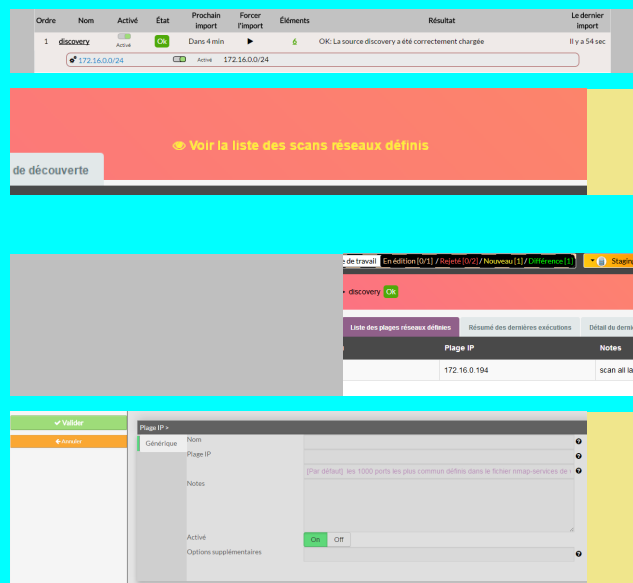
| Ordre | Nom | Activé | État | Prochain import | Forcer l'import | Éléments | Résultat | Le dernier import |
|---|---|---|---|---|---|---|---|---|
| 1 | discovery | Activé | Ok | Dans 4 min | ▶ | 6 | OK: La source discovery a été correctement chargée | Il y a 54 sec |

172.16.0.0/24 Activé 172.16.0.0/24

Voir la liste des scans réseaux définis

de découverte

e de travail En édition [0/1] / Rejeté [0/2] / Nouveau [1] / Différence [1] Stagin

discovery Ok

Liste des plages réseaux définis | Résumé des dernières exécutions | Détail du derni

| Plage IP | Notes |
|---|---|
| 172.16.0.194 | scan all la |

Valider

Annuler

Plage IP >

Générique

Nom

Plage IP

Notes

[Par défaut]: les 1000 ports les plus commun défini dans le fichier nmap-services de

Activé

On Off

Options supplémentaires